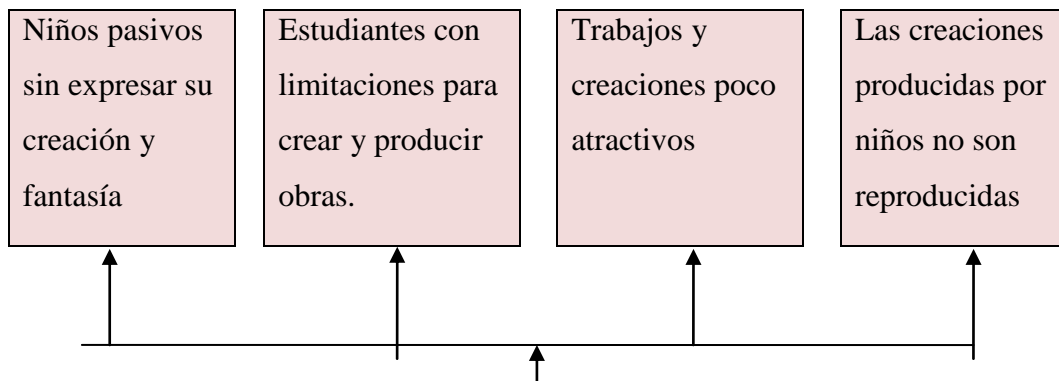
Niños pasivos sin expresar su creación y fantasía

Estudiantes con limitaciones para crear y producir obras.

Trabajos y creaciones poco atractivos

Las creaciones producidas por niños no son reproducidas